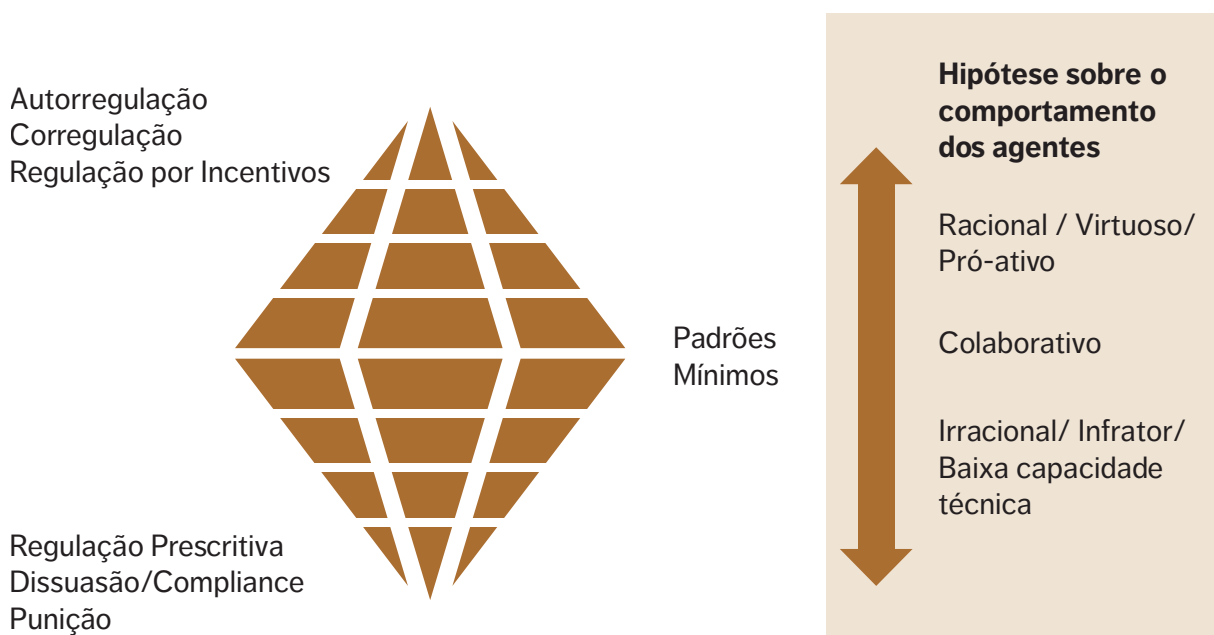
Autorregulação
Corregulação
Regulação por Incentivos

Padrões
Mínimos

Regulação Prescritiva
Dissuasão/Compliance
Punição

**Hipótese sobre o comportamento dos agentes**

Racional / Virtuoso/ Pró-ativo

Colaborativo

Irracional/ Infrator/ Baixa capacidade técnica